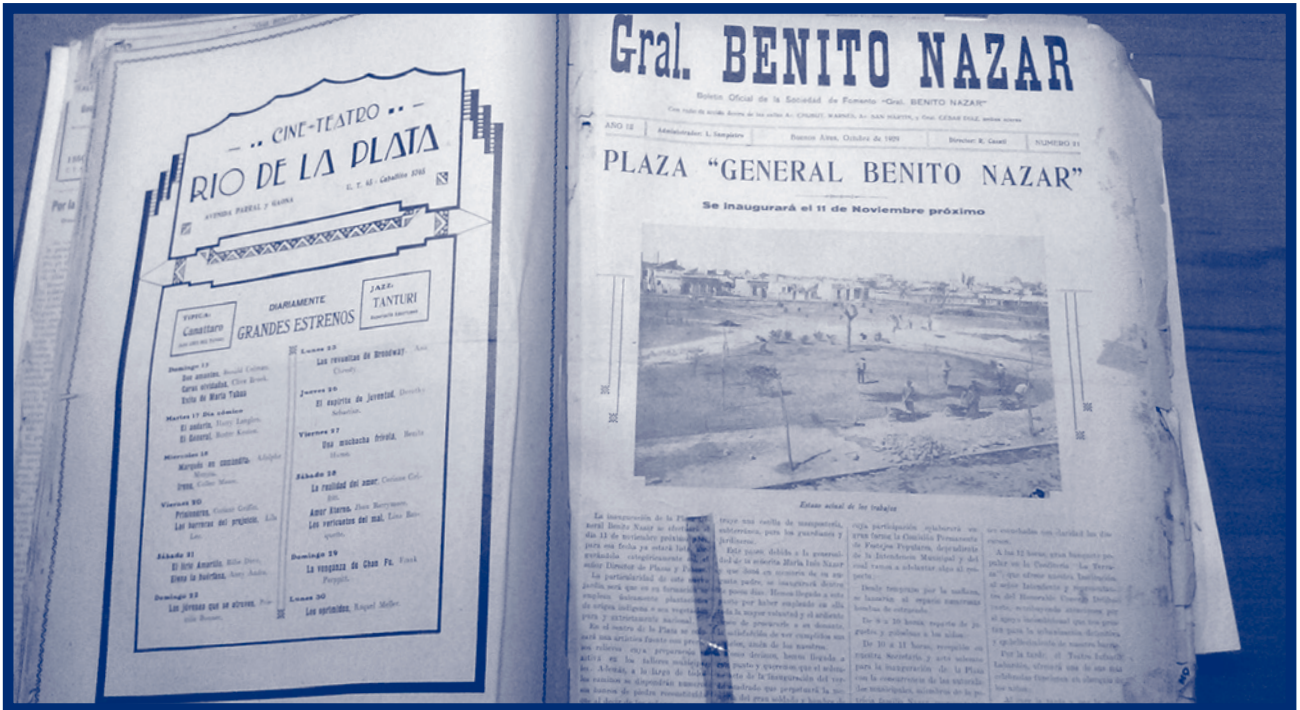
CINE-TEATRO
RIO DE LA PLATA
AVENIDA PARRAL y GAONA
U. T. 62 - Caballito 3765

TIPICA
Canattaro

DIARIAMENTE
GRANDES ESTRENOS

JAZZ
TANTURI

Domingo 15
Dos amantes. Ronald Colman.
Sarna olvidadas. Clive Brook.
Exilio de María Tabea

Martes 17 Día cómico
El noticiario. Harry Langdon.
El General. Buster Keaton.

Miércoles 18
Marqués en cancandía. Adolphe Menjou.
Irene. Colleen Moore.

Viernes 20
Prisioneros. Corinne Griffith.
Las barreras del prejuicio. Lila Lee.

Sábado 21
El árbol amarillo. Billie Dove.
Sieno la huérfana. Mary Astor.

Domingo 22
Los jóvenes que se atreven. Priscilla Dean.

Lunes 23
Las revueltas de Broadway. Ann Christy.

Jueves 26
El espíritu de juventud. Dorothy Sebastian.

Viernes 27
Una muchacha frívola. Bessie Love.

Sábado 28
La realidad del amor. Corinne Griffith.
Amor eterno. John Barrymore.
Los vericuetos del mal. Lina Basquette.

Domingo 29
La venganza de Chan Fu. Frank Farrell.

Lunes 30
Los oprimidos. Raquel Meller.

Gral. BENITO NAZAR
Boletín Oficial de la Sociedad de Fomento "Gral. BENITO NAZAR"

AÑO II | Administrador: L. Campisteo | Buenos Aires, Octubre de 1929 | Director: R. Caselli | NÚMERO 11

PLAZA "GENERAL BENITO NAZAR"
Se inaugurará el 11 de Noviembre próximo

Estado actual de los trabajos

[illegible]